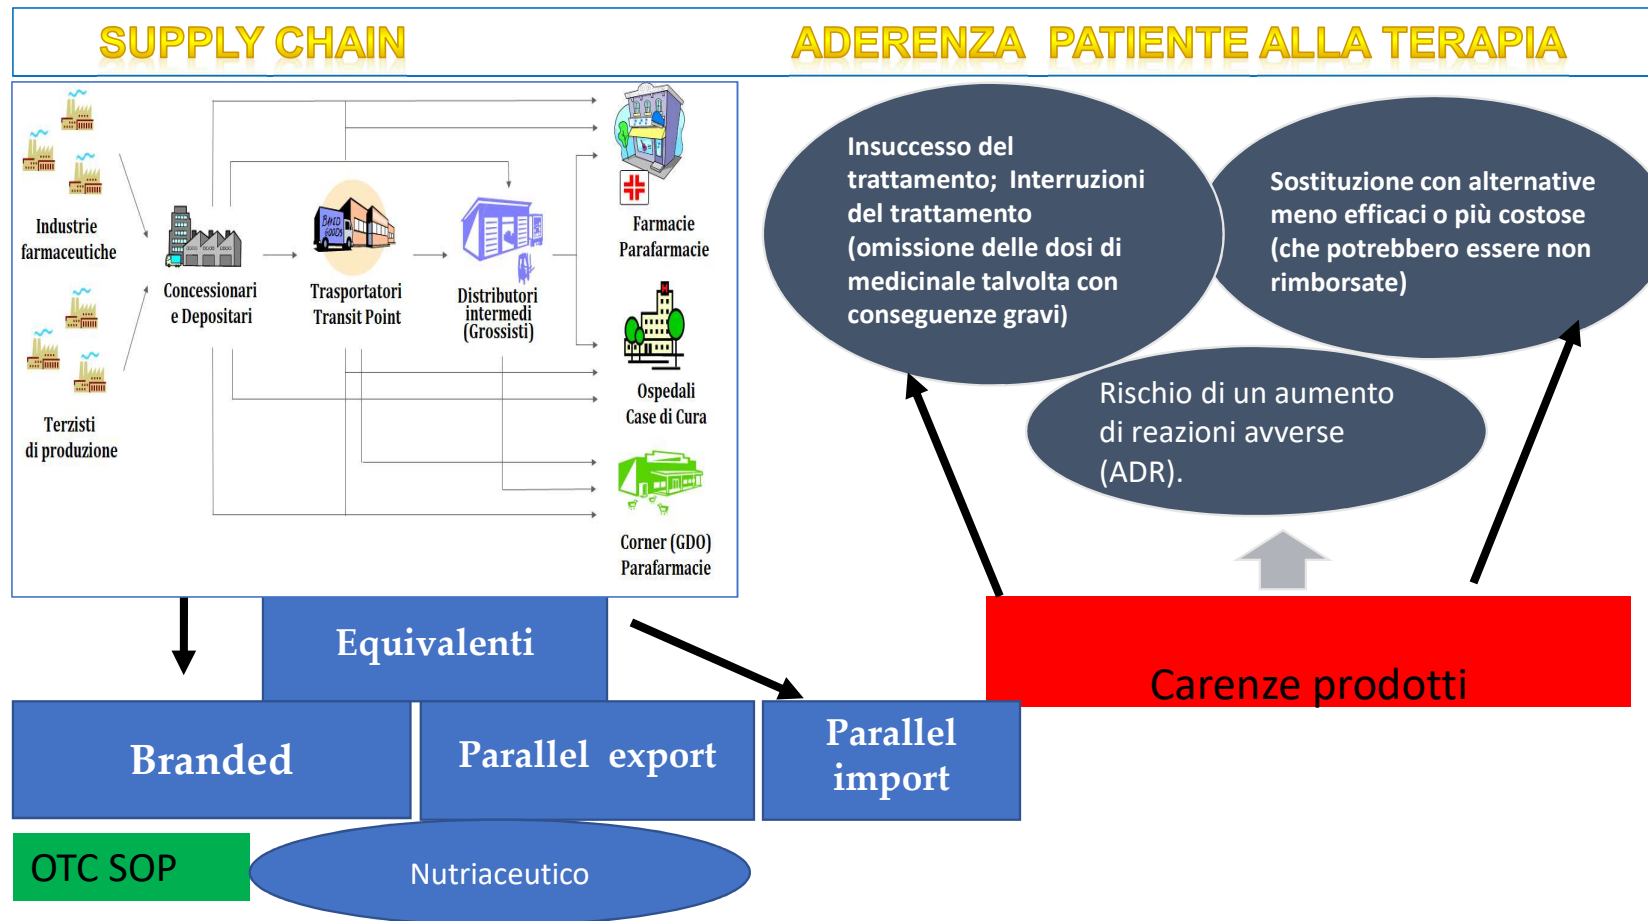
SUPPLY CHAIN

ADERENZA PATIENTE ALLA TERAPIA

Industrie farmaceutiche

Terzisti di produzione

Concessionari e Depositari

Trasportatori Transit Point

Distributori intermedi (Grossisti)

Farmacie Parafarmacie

Ospedali Case di Cura

Corner (GDO) Parafarmacie

Insuccesso del trattamento; Interruzioni del trattamento (omissione delle dosi di medicinale talvolta con conseguenze gravi)

Sostituzione con alternative meno efficaci o più costose (che potrebbero essere non rimborsate)

Rischio di un aumento di reazioni avverse (ADR).

Equivalenti

Branded

Parallel export

Parallel import

Carenze prodotti

OTC SOP

Nutriaceutico